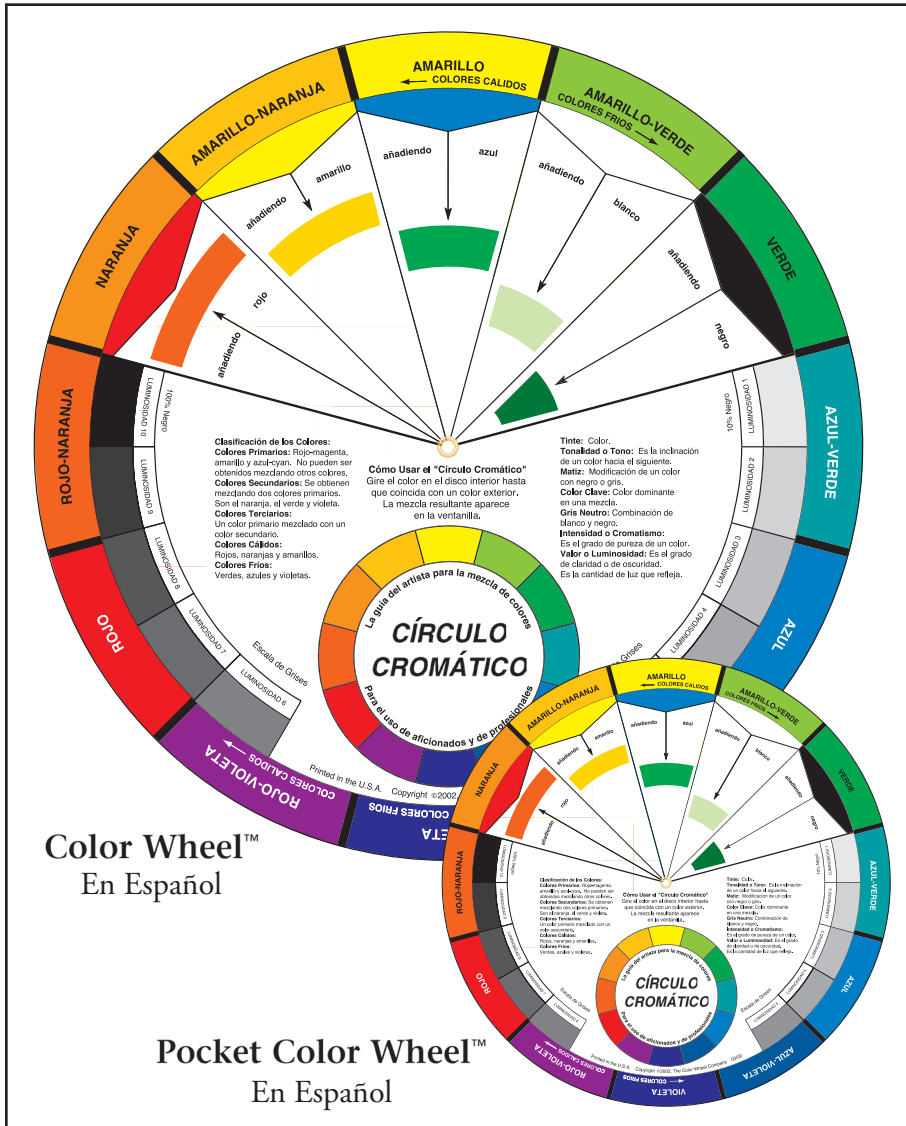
AMARILLO
COLORES CALIDOS
AMARILLO-NARANJA
AMARILLO-VERDE
COLORES FRIOS
NARANJA
VERDE
ROJO-NARANJA
AZUL-VERDE
ROJO
AZUL
ROJO-VIOLETA
COLORES CALIDOS
COLORES FRIOS
VIOLETA

añadiendo amarillo
añadiendo azul
añadiendo blanco
añadiendo negro
añadiendo rojo

100% Negro
LUMINOSIDAD 10
LUMINOSIDAD 9
LUMINOSIDAD 8
LUMINOSIDAD 7
LUMINOSIDAD 6
Escala de Grises
10% Negro
LUMINOSIDAD 1
LUMINOSIDAD 2
LUMINOSIDAD 3
LUMINOSIDAD 4
Grises

Clasificación de los Colores:
Colores Primarios: Rojo-magenta, amarillo y azul-cyan. No pueden ser obtenidos mezclando otros colores.
Colores Secundarios: Se obtienen mezclando dos colores primarios. Son el naranja, el verde y violeta.
Colores Terciarios: Un color primario mezclado con un color secundario.
Colores Cálidos: Rojos, naranjas y amarillos.
Colores Fríos: Verdes, azules y violetas.

Cómo Usar el "Círculo Cromático"
Gire el color en el disco interior hasta que coincida con un color exterior. La mezcla resultante aparece en la ventanilla.

Tinte: Color.
Tonalidad o Tono: Es la inclinación de un color hacia el siguiente.
Matiz: Modificación de un color con negro o gris.
Color Clave: Color dominante en una mezcla.
Gris Neutro: Combinación de blanco y negro.
Intensidad o Cromatismo: Es el grado de pureza de un color.
Valor o Luminosidad: Es el grado de claridad o de oscuridad. Es la cantidad de luz que refleja.

La guía del artista para la mezcla de colores
CÍRCULO CROMÁTICO
Para el uso de aficionados y de profesionales

Printed in the U.S.A.
Copyright ©2002

Color Wheel™
En Español

AMARILLO
COLORES CALIDOS
AMARILLO-NARANJA
AMARILLO-VERDE
COLORES FRIOS
NARANJA
VERDE
ROJO-NARANJA
AZUL-VERDE
ROJO
AZUL
ROJO-VIOLETA
COLORES CALIDOS
COLORES FRIOS
VIOLETA
AZUL-VIOLETA
añadiendo amarillo
añadiendo azul
añadiendo blanco
añadiendo negro
añadiendo rojo
Escala de Grises
Clasificación de los Colores
Cómo Usar el "Círculo Cromático"
Gire el color en el disco interior hasta que coincida con un color exterior. La mezcla resultante aparece en la ventanilla.
CÍRCULO CROMÁTICO
Printed in the U.S.A.
Copyright ©2002, The Color Wheel Company

Pocket Color Wheel™
En Español